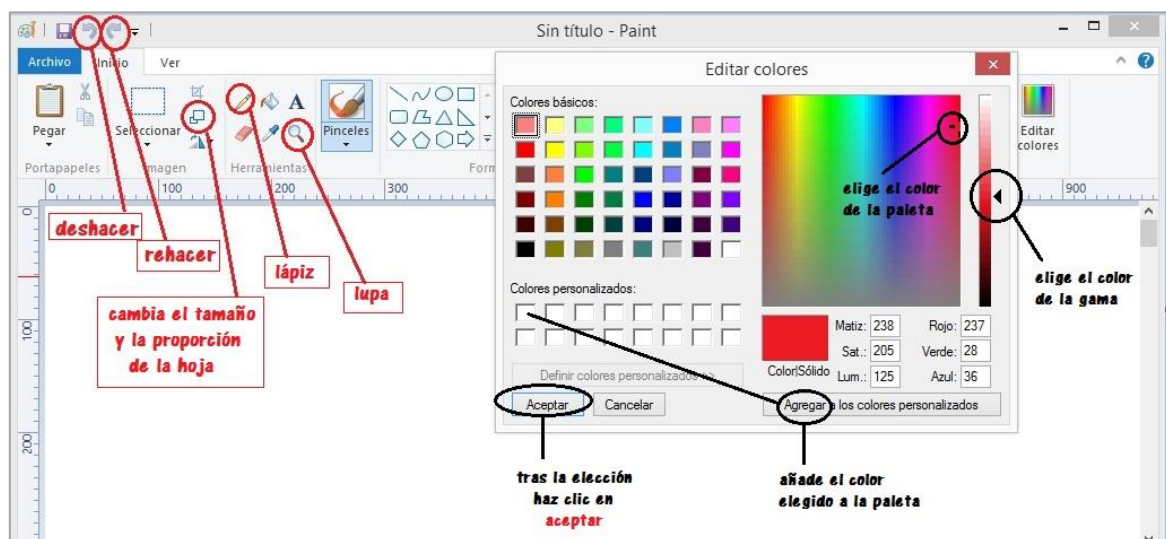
Sin título - Paint

Archivo Inicio Ver

Pegar
Seleccionar
Pinceles
Editar colores
Portapapeles Imagen Herramientas Form

0 100 200 300 900

0
100
200

Editar colores

Colores básicos:

Colores personalizados:

Definir colores personalizados >>

Aceptar Cancelar

Matiz: 238 Rojo: 237
Sat.: 205 Verde: 28
Color|Sólido Lum.: 125 Azul: 36

Agregar a los colores personalizados

deshacer

rehacer

lápiz

lupa

cambia el tamaño y la proporción de la hoja

elige el color de la paleta

elige el color de la gama

tras la elección haz clic en aceptar

añade el color elegido a la paleta